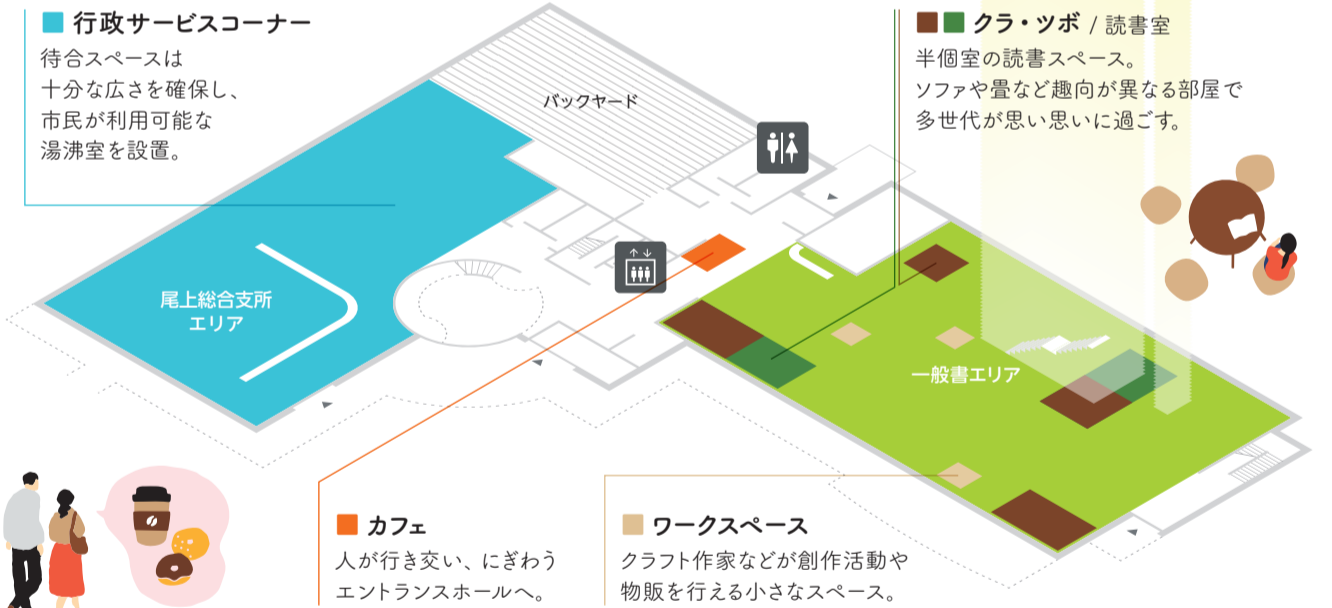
行政サービスコーナー
待合スペースは
十分な広さを確保し、
市民が利用可能な
湯沸室を設置。

バックヤード

クラ・ツボ / 読書室
半個室の読書スペース。
ソファや畳など趣向が異なる部屋で
多世代が思い思いに過ごす。

尾上総合支所
エリア

一般書エリア

カフェ
人が行き交い、にぎわう
エントランスホールへ。

ワークスペース
クラフト作家などが創作活動や
物販を行える小さなスペース。